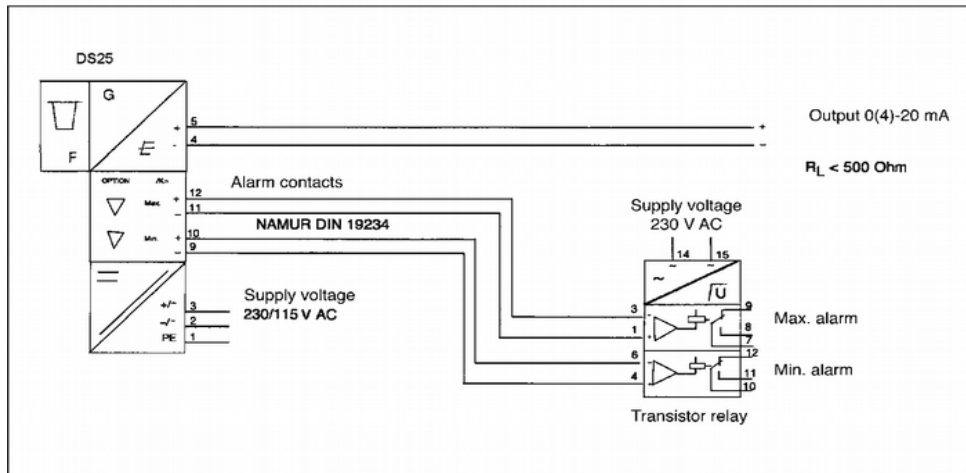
DS25

G

F

E

5 +

4 -

+

-

Output 0(4)-20 mA

$R_L$ < 500 Ohm

OPTION

Max. +

Min. +

12

11

10

9

Alarm contacts

NAMUR DIN 19234

Supply voltage 230 V AC

14

15

~

$\sqrt{U}$

3

1

6

4

9

8

7

12

11

10

Max. alarm

Min. alarm

Transistor relay

+/~

-/~

PE

3

2

1

Supply voltage 230/115 V AC